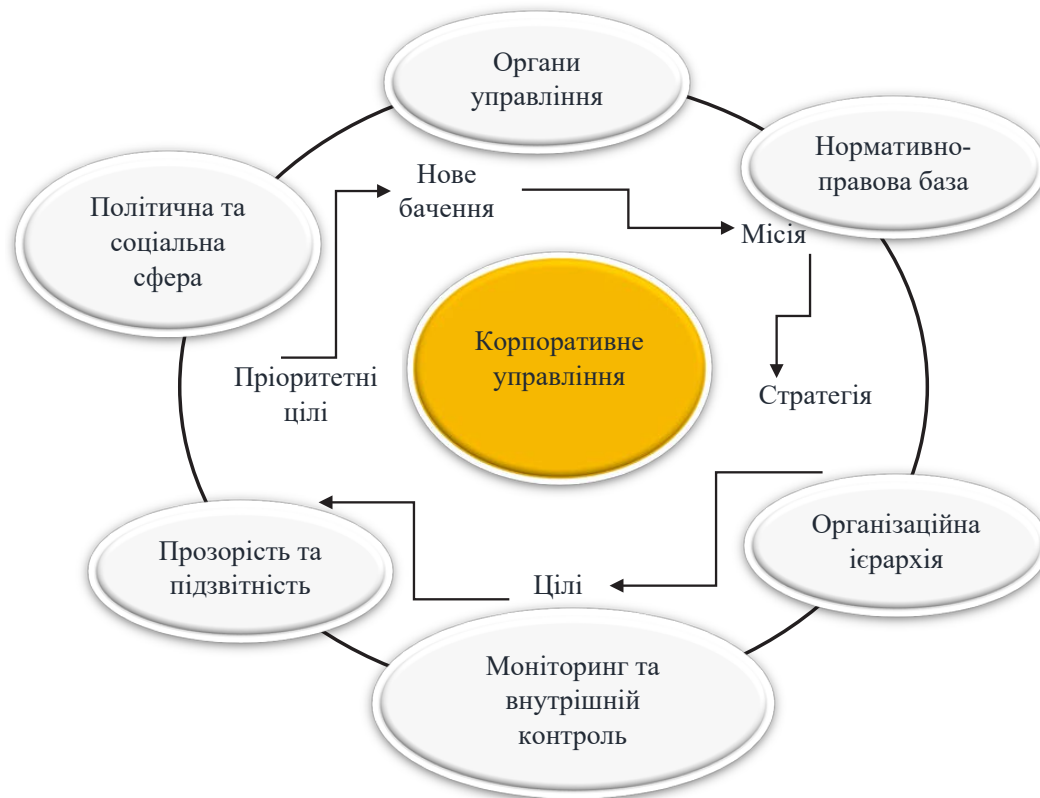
Органи управління

Нормативно-правова база

Політична та соціальна сфера

Нове бачення

Місія

Корпоративне управління

Пріоритетні цілі

Стратегія

Організаційна ієрархія

Прозорість та підзвітність

Цілі

Моніторинг та внутрішній контроль